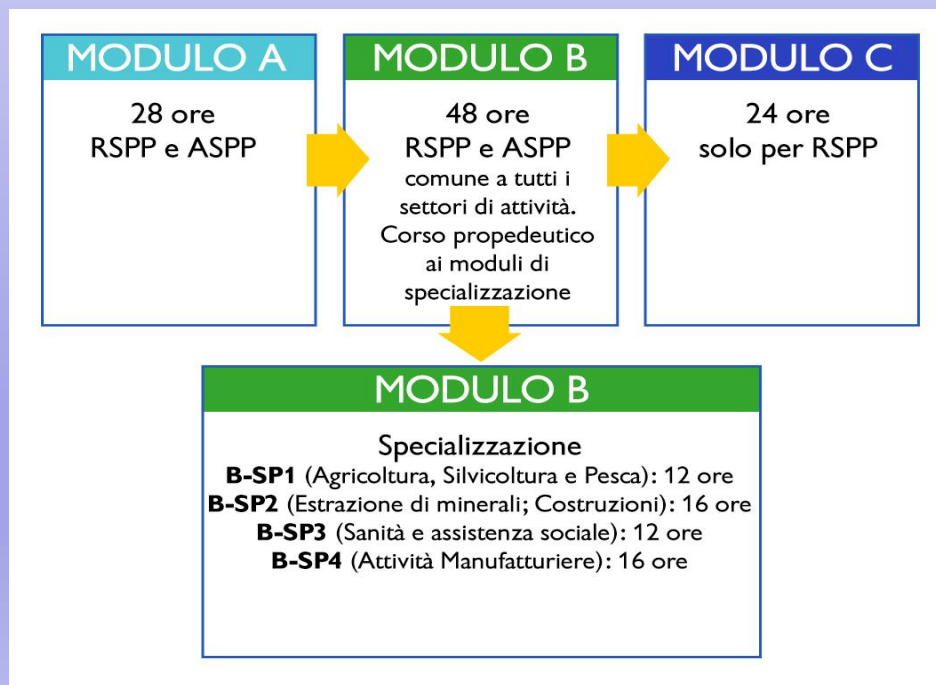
MODULO A

28 ore
RSPP e ASPP

MODULO B

48 ore
RSPP e ASPP
comune a tutti i settori di attività.
Corso propedeutico ai moduli di specializzazione

MODULO C

24 ore
solo per RSPP

MODULO B

Specializzazione
**B-SP1** (Agricoltura, Silvicoltura e Pesca): 12 ore
**B-SP2** (Estrazione di minerali; Costruzioni): 16 ore
**B-SP3** (Sanità e assistenza sociale): 12 ore
**B-SP4** (Attività Manufatturiere): 16 ore